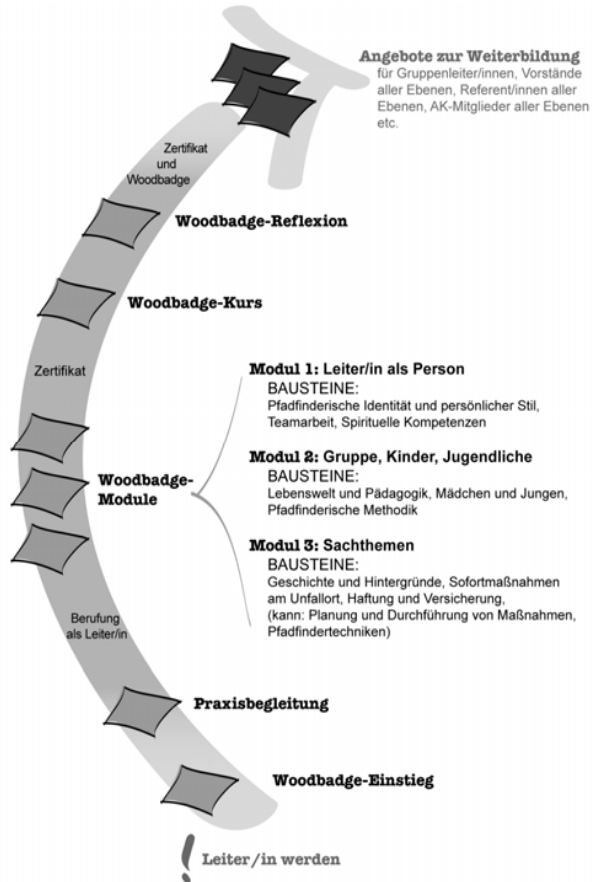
Angebote zur Weiterbildung
für Gruppenleiter/innen, Vorstände aller Ebenen, Referent/innen aller Ebenen, AK-Mitglieder aller Ebenen etc.

Zertifikat und Woodbadge

Woodbadge-Reflexion

Woodbadge-Kurs

Zertifikat

Modul 1: Leiter/in als Person
BAUSTEINE:
Pfadfinderische Identität und persönlicher Stil, Teamarbeit, Spirituelle Kompetenzen

Woodbadge-Module

Modul 2: Gruppe, Kinder, Jugendliche
BAUSTEINE:
Lebenswelt und Pädagogik, Mädchen und Jungen, Pfadfinderische Methodik

Modul 3: Sachthemen
BAUSTEINE:
Geschichte und Hintergründe, Sofortmaßnahmen am Unfallort, Haftung und Versicherung, (kann: Planung und Durchführung von Maßnahmen, Pfadfindertechniken)

Berufung als Leiter/in

Praxisbegleitung

Woodbadge-Einstieg

Leiter/in werden